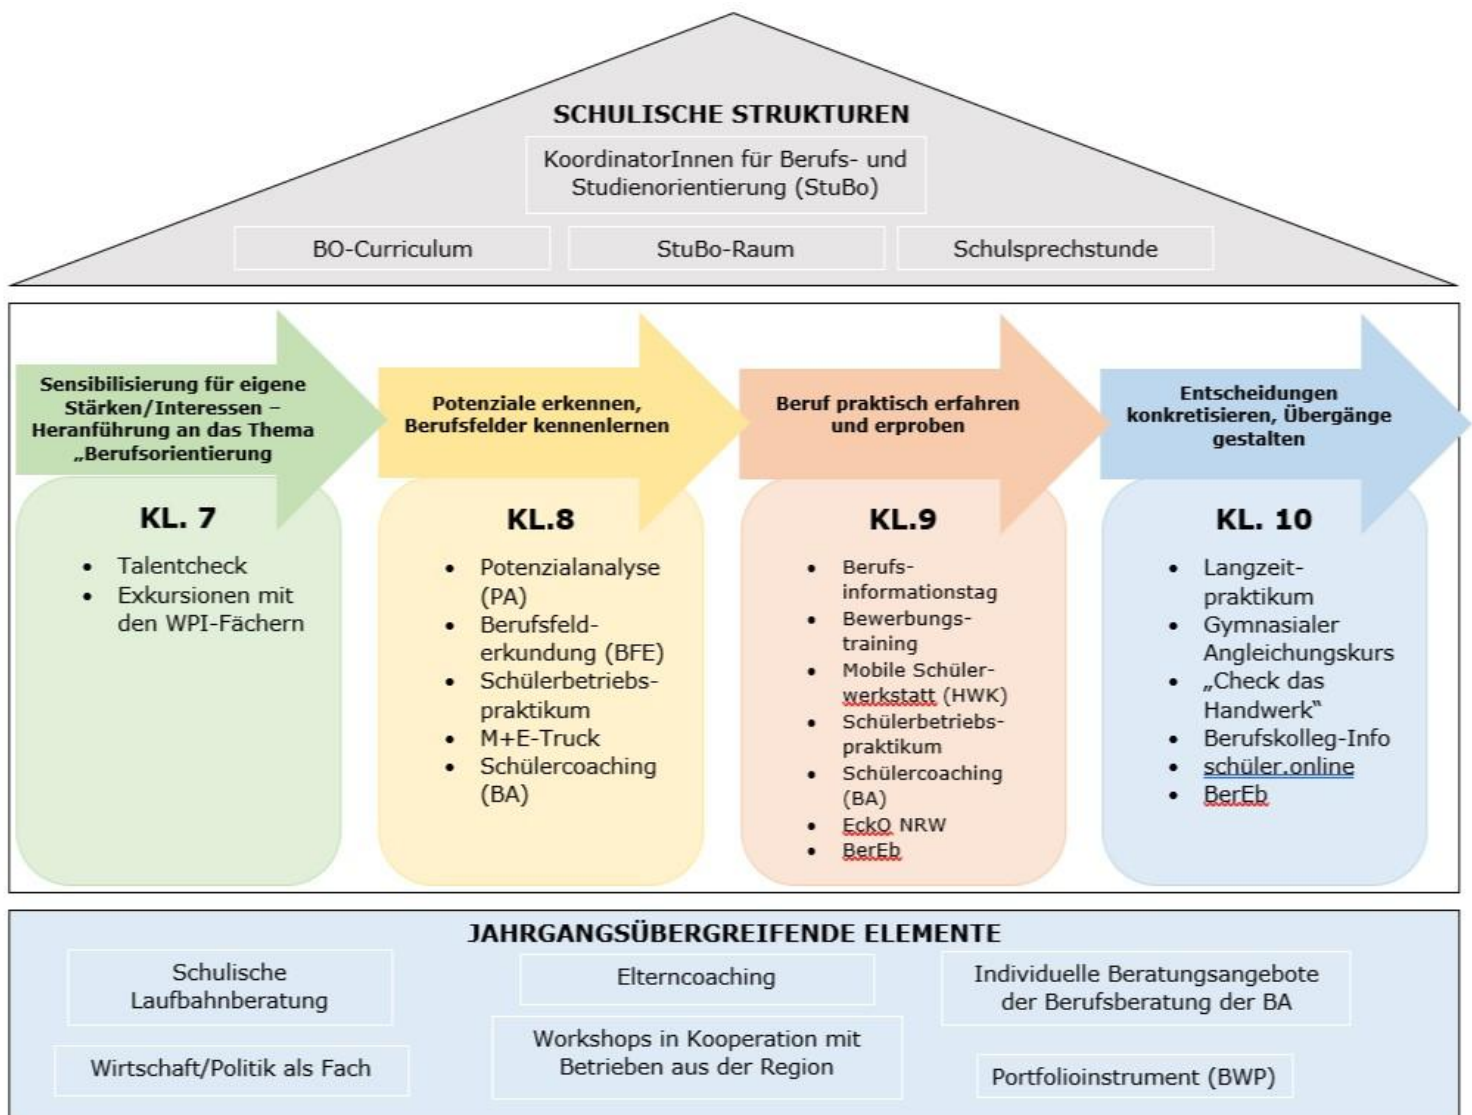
SCHULISCHE STRUKTUREN

KoordinatorInnen für Berufs- und Studienorientierung (StuBo)

BO-Curriculum

StuBo-Raum

Schulsprechstunde

Sensibilisierung für eigene Stärken/Interessen – Heranführung an das Thema „Berufsorientierung

KL. 7

- Talentcheck
- Exkursionen mit den WPI-Fächern

Potenziale erkennen, Berufsfelder kennenlernen

KL.8

- Potenzialanalyse (PA)
- Berufsfelderkundung (BFE)
- Schülerbetriebspraktikum
- M+E-Truck
- Schülercoaching (BA)

Beruf praktisch erfahren und erproben

KL.9

- Berufsinformationstag
- Bewerbungstraining
- Mobile Schülerwerkstatt (HWK)
- Schülerbetriebspraktikum
- Schülercoaching (BA)
- EckO NRW
- BerEb

Entscheidungen konkretisieren, Übergänge gestalten

KL. 10

- Langzeitpraktikum
- Gymnasialer Angleichungskurs
- „Check das Handwerk"
- Berufskolleg-Info
- schüler.online
- BerEb

JAHRGANGSÜBERGREIFENDE ELEMENTE

Schulische Laufbahnberatung

Elterncoaching

Individuelle Beratungsangebote der Berufsberatung der BA

Wirtschaft/Politik als Fach

Workshops in Kooperation mit Betrieben aus der Region

Portfolioinstrument (BWP)